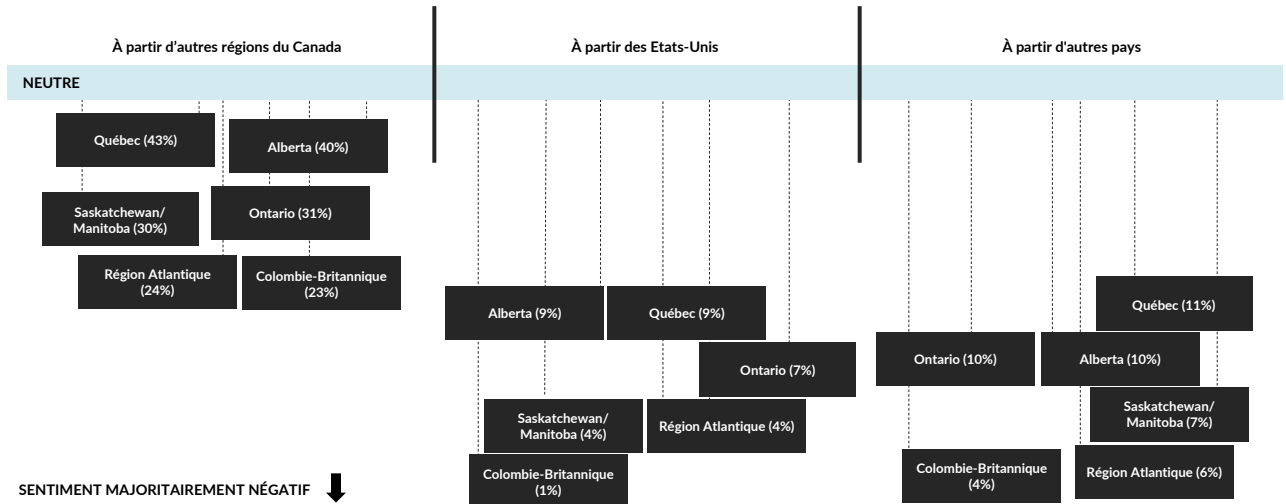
À partir d'autres régions du Canada

À partir des Etats-Unis

À partir d'autres pays

NEUTRE

Québec (43%)

Alberta (40%)

Saskatchewan/ Manitoba (30%)

Ontario (31%)

Région Atlantique (24%)

Colombie-Britannique (23%)

Alberta (9%)

Québec (9%)

Ontario (7%)

Saskatchewan/ Manitoba (4%)

Région Atlantique (4%)

Colombie-Britannique (1%)

Québec (11%)

Ontario (10%)

Alberta (10%)

Saskatchewan/ Manitoba (7%)

Colombie-Britannique (4%)

Région Atlantique (6%)

SENTIMENT MAJORITAIREMENT NÉGATIF